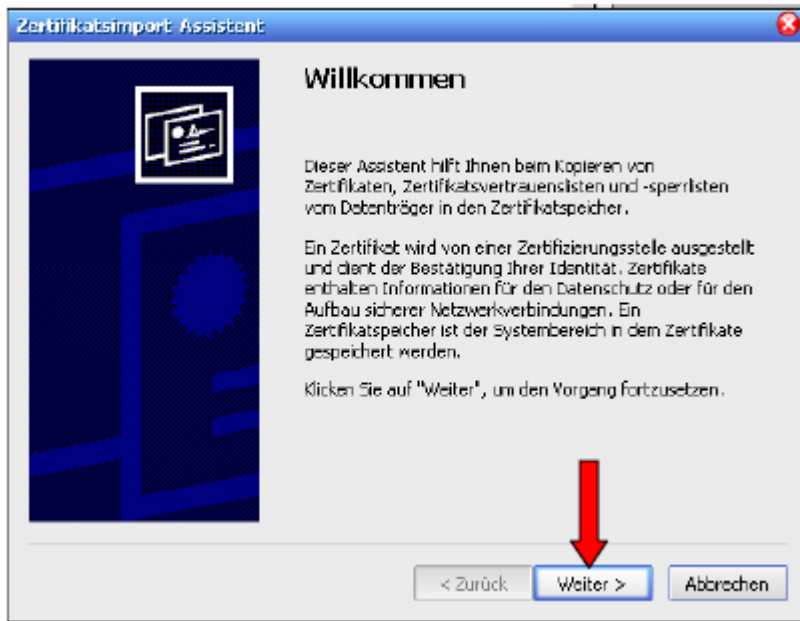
Zertifikatsimport Assistent

Willkommen

Dieser Assistent hilft Ihnen beim Kopieren von Zertifikaten, Zertifikatsvertrauenslisten und -sperrlisten vom Datenträger in den Zertifikatspeicher.

Ein Zertifikat wird von einer Zertifizierungsstelle ausgestellt und dient der Bestätigung Ihrer Identität. Zertifikate enthalten Informationen für den Datenschutz oder für den Aufbau sicherer Netzwerkverbindungen. Ein Zertifikatspeicher ist der Systembereich in dem Zertifikate gespeichert werden.

Klicken Sie auf "Weiter", um den Vorgang fortzusetzen.

< Zurück

Weiter >

Abbrechen